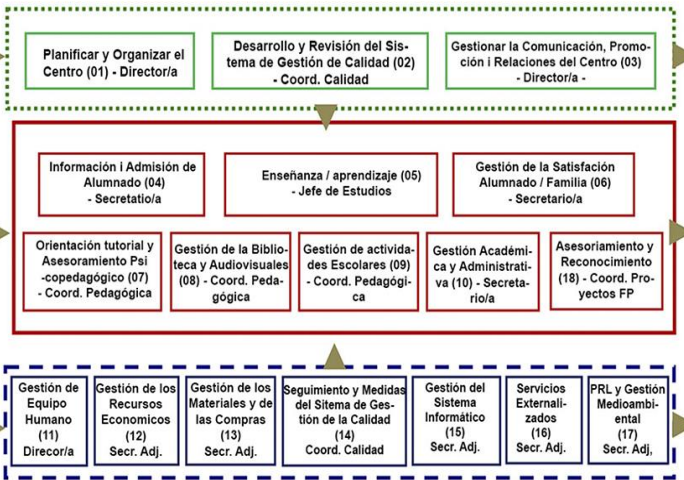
Planificar y Organizar el Centro (01) - Director/a

Desarrollo y Revisión del Sistema de Gestión de Calidad (02) - Coord. Calidad

Gestionar la Comunicación, Promoción i Relaciones del Centro (03) - Director/a -

Información i Admisión de Alumnado (04) - Secretatio/a

Enseñanza / aprendizaje (05) - Jefe de Estudios

Gestión de la Satisfacción Alumnado / Familia (06) - Secretario/a

Orientación tutorial y Asesoramiento Psi-copedagógico (07) - Coord. Pedagógica

Gestión de la Biblioteca y Audiovisuales (08) - Coord. Pedagógica

Gestión de actividades Escolares (09) - Coord. Pedagógica

Gestión Académica y Administrativa (10) - Secretario/a

Asesoramiento y Reconocimiento (18) - Coord. Proyectos FP

Gestión de Equipo Humano (11) Direcor/a

Gestión de los Recursos Economicos (12) Secr. Adj.

Gestión de los Materiales y de las Compras (13) Secr. Adj.

Seguimiento y Medidas del Sitema de Gestión de la Calidad (14) Coord. Calidad

Gestión del Sistema Informático (15) Secr. Adj.

Servicios Externalizados (16) Secr. Adj.

PRL y Gestión Medioambiental (17) Secr. Adj,